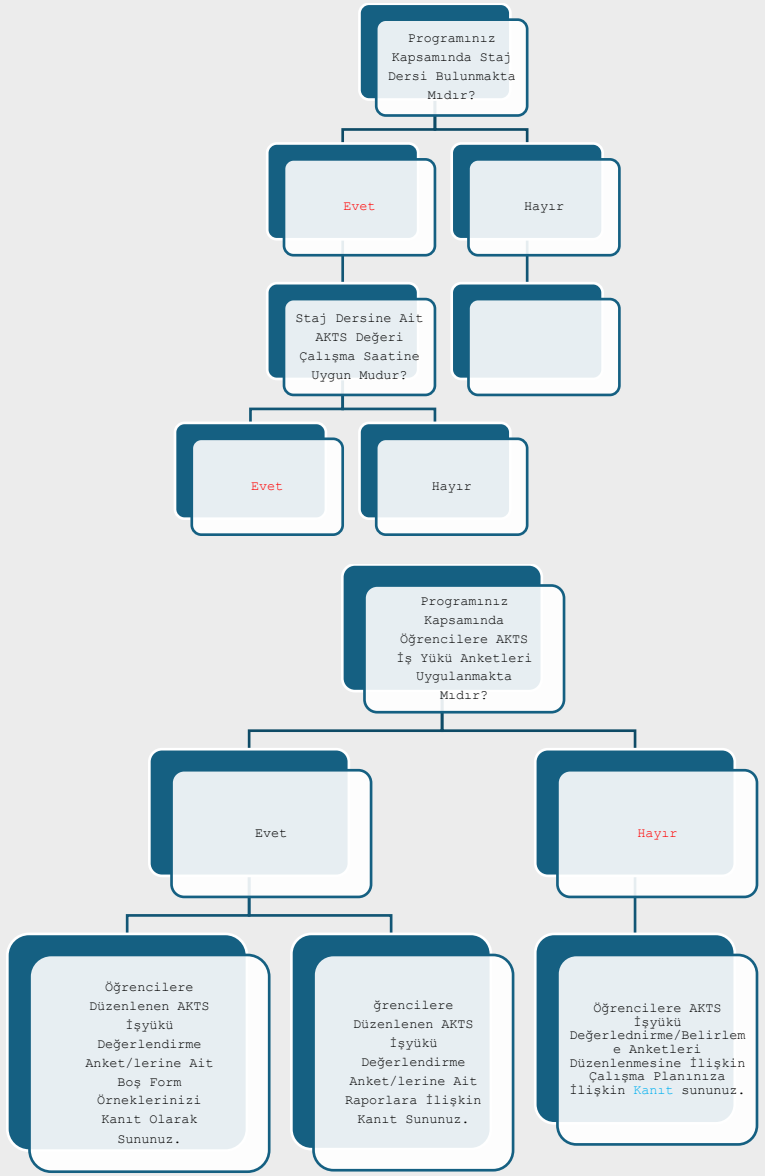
Programınız Kapsamında Staj Dersi Bulunmakta Mıdır?

Evet

Hayır

Staj Dersine Ait AKTS Değeri Çalışma Saatine Uygun Mudur?

Evet

Hayır

Programınız Kapsamında Öğrencilere AKTS İş Yükü Anketleri Uygulanmakta Mıdır?

Evet

Hayır

Öğrencilere Düzenlenen AKTS İşyükü Değerlendirme Anket/lerine Ait Boş Form Örneklerinizi Kanıt Olarak Sununuz.

ğrencilere Düzenlenen AKTS İşyükü Değerlendirme Anket/lerine Ait Raporlara İlişkin Kanıt Sununuz.

Öğrencilere AKTS İşyükü Değerlednirme/Belirleme Anketleri Düzenlenmesine İlişkin Çalışma Planınıza İlişkin Kanıt sununuz.